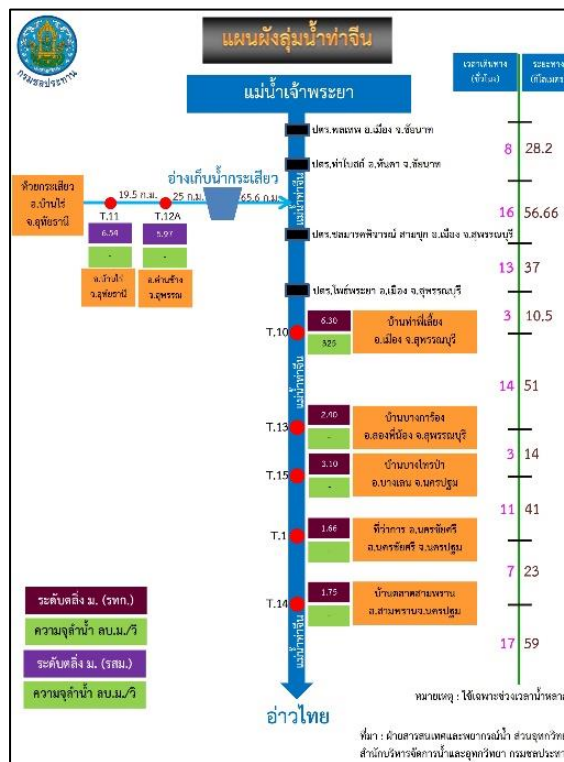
กรมชลประทาน

แผนผังลุ่มน้ำท่าจีน

แม่น้ำเจ้าพระยา

เวลาเดินทาง (ชั่วโมง)

ระยะทาง (กิโลเมตร)

ปตร.พลเทพ อ.เมือง จ.ชัยนาท

ปตร.ท่าโบสถ์ อ.หันคา จ.ชัยนาท

8 28.2

ห้วยกระเสียว อ.บ้านไร่ จ.อุทัยธานี

19.5 ก.ม.

25 ก.ม.

อ่างเก็บน้ำกระเสียว

65.6 ก.ม.

T.11

T.12A

6.54

5.97

-

-

อ.บ้านไร่ จ.อุทัยธานี

อ.ด่านช้าง จ.สุพรรณ

แม่น้ำมะขามเฒ่า

16 56.66

ปตร.ชลมารคพิจารณ์ สามชุก อ.เมือง จ.สุพรรณบุรี

13 37

ปตร.โพธิ์พระยา อ.เมือง จ.สุพรรณบุรี

3 10.5

T.10

6.30

529

บ้านท่าพี่เลี้ยง อ.เมือง จ.สุพรรณบุรี

แม่น้ำสุพรรณ

14 51

T.13

2.40

-

บ้านบางกร่อง อ.สองพี่น้อง จ.สุพรรณบุรี

3 14

T.15

3.10

-

บ้านบางไทรป่า อ.บางเลน จ.นครปฐม

11 41

T.1

1.66

-

ที่ว่าการ อ.นครชัยศรี อ.นครชัยศรี จ.นครปฐม

7 23

T.14

1.75

-

บ้านตลาดสามพราน อ.สามพรานจ.นครปฐม

17 59

แม่น้ำท่าจีน

ระดับตลิ่ง ม. (รทก.)

ความจุลำน้ำ ลบ.ม./วิ

ระดับตลิ่ง ม. (รสม.)

ความจุลำน้ำ ลบ.ม./วิ

อ่าวไทย

หมายเหตุ : ใช้เฉพาะช่วงเวลาน้ำหลา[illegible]

ที่มา : ฝ่ายสารสนเทศและพยากรณ์น้ำ ส่วนอุทกวิทย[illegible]

สำนักบริหารจัดการน้ำและอุทกวิทยา กรมชลประทา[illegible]